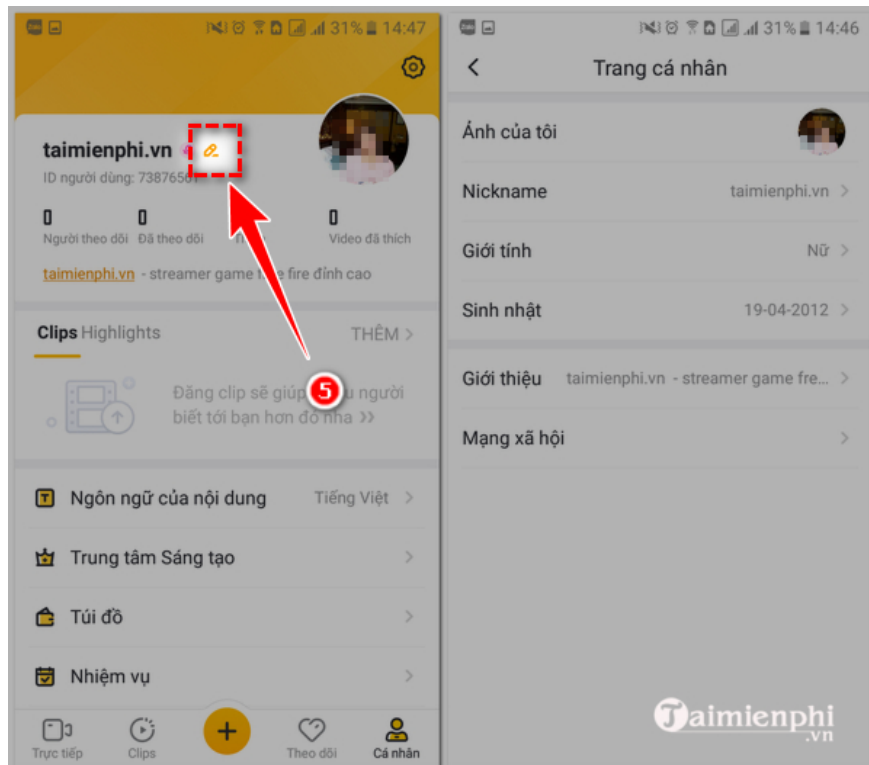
31% 14:47

taimienphi.vn

ID người dùng: 73876501

0 Người theo dõi
0 Đã theo dõi
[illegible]
0 Video đã thích

taimienphi.vn - streamer game free fire đỉnh cao

Clips Highlights
THÊM >

Đăng clip sẽ giúp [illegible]u người biết tới bạn hơn đó nha >>

5

Ngôn ngữ của nội dung
Tiếng Việt >

Trung tâm Sáng tạo >

Túi đồ >

Nhiệm vụ >

Trực tiếp
Clips
+
Theo dõi
Cá nhân

31% 14:46

<
Trang cá nhân

Ảnh của tôi

Nickname
taimienphi.vn >

Giới tính
Nữ >

Sinh nhật
19-04-2012 >

Giới thiệu
taimienphi.vn - streamer game fre... >

Mạng xã hội >

Taimienphi .vn